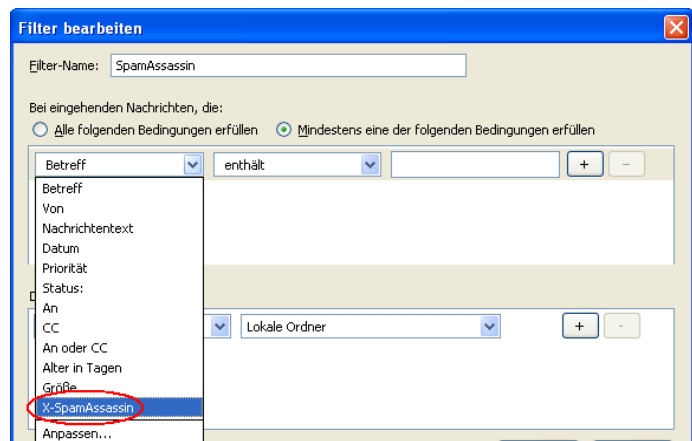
Filter bearbeiten

Filter-Name: SpamAssassin

Bei eingehenden Nachrichten, die:

Alle folgenden Bedingungen erfüllen

Mindestens eine der folgenden Bedingungen erfüllen

Betreff

enthält

+

-

Betreff
Von
Nachrichtentext
Datum
Priorität
Status:
An
CC
An oder CC
Alter in Tagen
Größe
X-SpamAssassin
Anpassen...

D

Lokale Ordner

+

-